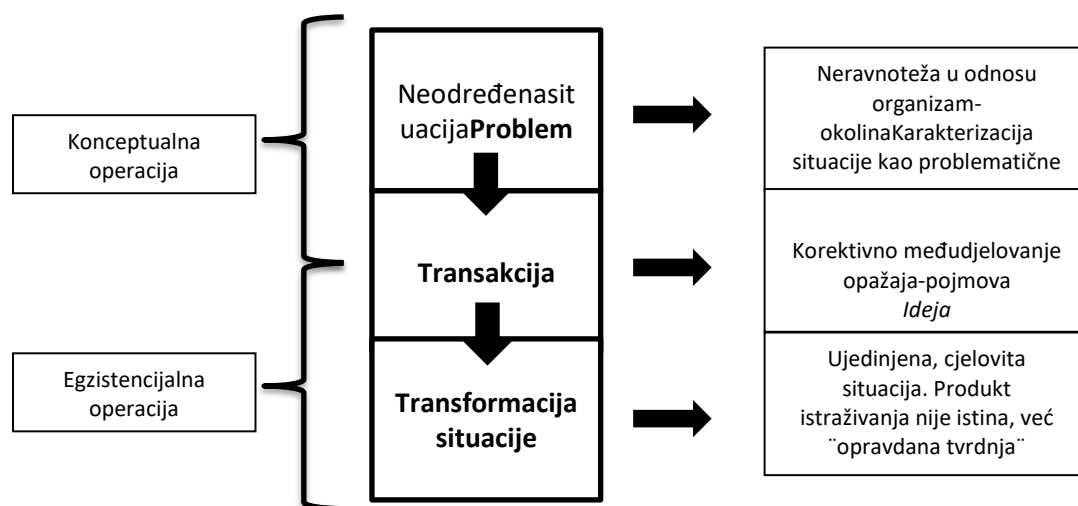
Konceptualna operacija

Egzistencijalna operacija

Neodređenasit uacija**Problem**

**Transakcija**

**Transformacija situacije**

Neravnoteža u odnosu organizam-okolinaKarakterizacija situacije kao problematične

Korektivno međudjelovanje opažaja-pojmova
*Ideja*

Ujedinjena, cjelovita situacija. Produkt istraživanja nije istina, već ¨opravdana tvrdnja¨